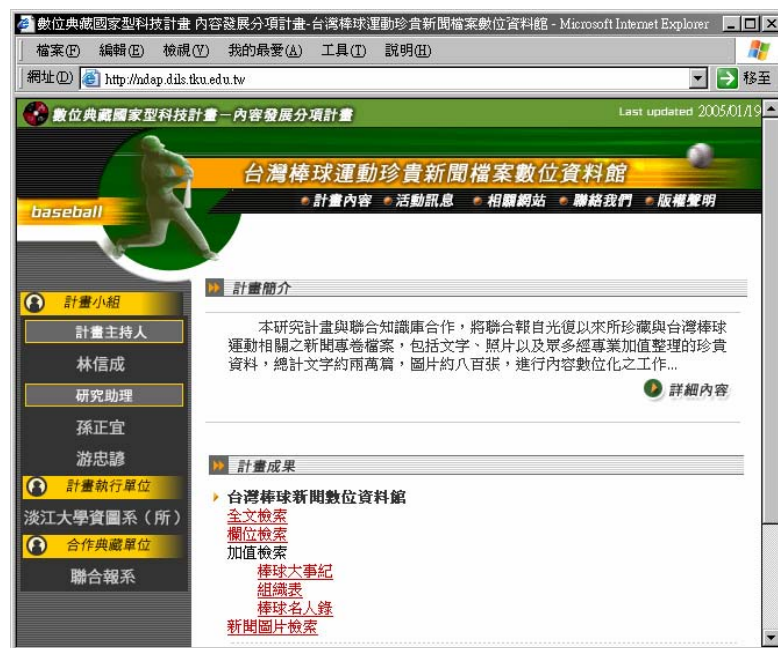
數位典藏國家型科技計畫 內容發展分項計畫-台灣棒球運動珍貴新聞檔案數位資料館 - Microsoft Internet Explorer

檔案(F) 編輯(E) 檢視(V) 我的最愛(A) 工具(T) 說明(H)

網址(D) http://ndap.dils.tku.edu.tw 移至

數位典藏國家型科技計畫－內容發展分項計畫

Last updated 2005/01/19

台灣棒球運動珍貴新聞檔案數位資料館

• 計畫內容 • 活動訊息 • 相關網站 • 聯絡我們 • 版權聲明

baseball

計畫小組

計畫主持人

林信成

研究助理

孫正宜

游忠諺

計畫執行單位

淡江大學資圖系（所）

合作典藏單位

聯合報系

計畫簡介

本研究計畫與聯合知識庫合作，將聯合報自光復以來所珍藏與台灣棒球運動相關之新聞專卷檔案，包括文字、照片以及眾多經專業加值整理的珍貴資料，總計文字約兩萬篇，圖片約八百張，進行內容數位化之工作...

詳細內容

計畫成果

台灣棒球新聞數位資料館

全文檢索

欄位檢索

加值檢索

棒球大事紀

組織表

棒球名人錄

新聞圖片檢索